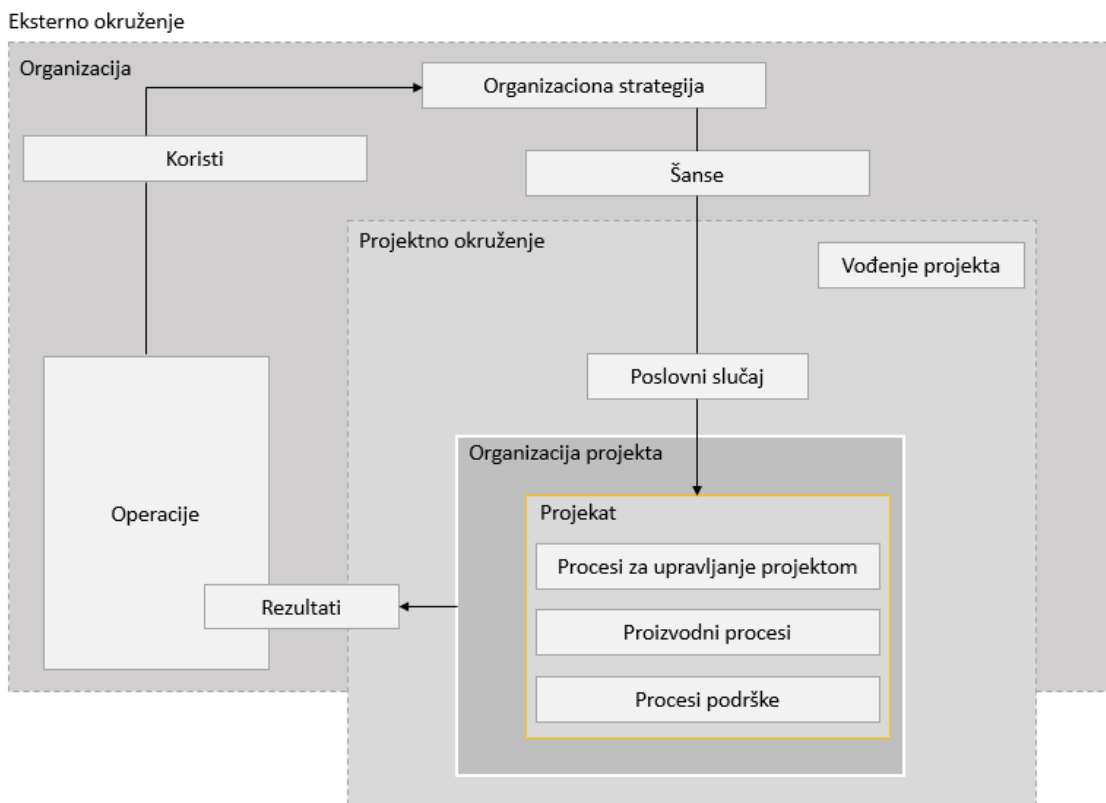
Eksterno okruženje

Organizacija

Organizaciona strategija

Koristi

Šanse

Projektno okruženje

Vođenje projekta

Poslovni slučaj

Organizacija projekta

Projekat

Operacije

Procesi za upravljanje projektom

Rezultati

Proizvodni procesi

Procesi podrške